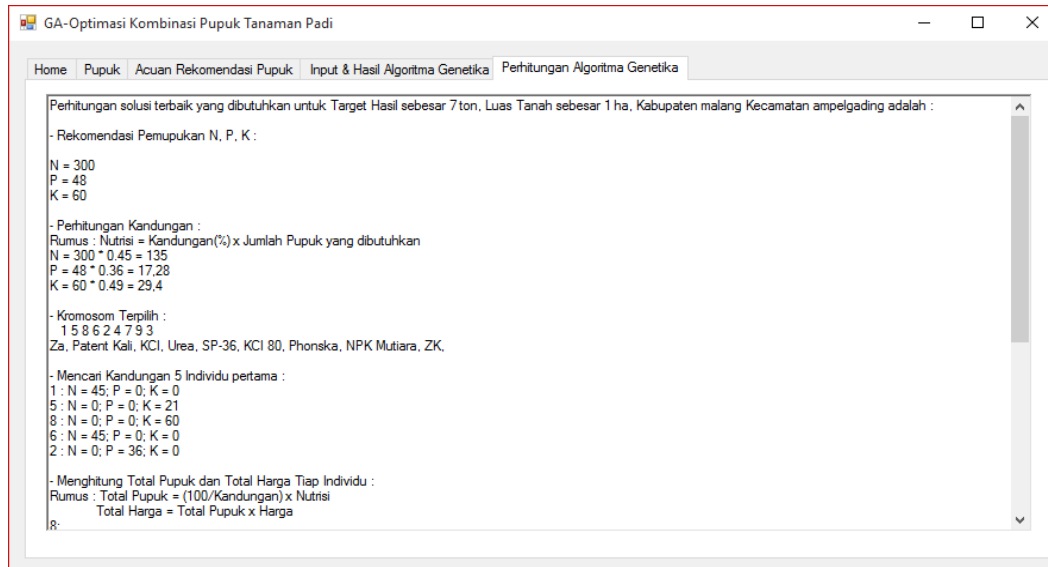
GA-Optimasi Kombinasi Pupuk Tanaman Padi

Home | Pupuk | Acuan Rekomendasi Pupuk | Input & Hasil Algoritma Genetika | Perhitungan Algoritma Genetika

Perhitungan solusi terbaik yang dibutuhkan untuk Target Hasil sebesar 7 ton, Luas Tanah sebesar 1 ha, Kabupaten malang Kecamatan ampelgading adalah :

- Rekomendasi Pemupukan N, P, K :

N = 300
P = 48
K = 60

- Perhitungan Kandungan :
Rumus : Nutrisi = Kandungan(%) x Jumlah Pupuk yang dibutuhkan
N = 300 * 0.45 = 135
P = 48 * 0.36 = 17,28
K = 60 * 0.49 = 29,4

- Kromosom Terpilih :
1 5 8 6 2 4 7 9 3
Za, Patent Kali, KCl, Urea, SP-36, KCl 80, Phonska, NPK Mutiara, ZK,

- Mencari Kandungan 5 Individu pertama :
1 : N = 45; P = 0; K = 0
5 : N = 0; P = 0; K = 21
8 : N = 0; P = 0; K = 60
6 : N = 45; P = 0; K = 0
2 : N = 0; P = 36; K = 0

- Menghitung Total Pupuk dan Total Harga Tiap Individu :
Rumus : Total Pupuk = (100/Kandungan) x Nutrisi
Total Harga = Total Pupuk x Harga
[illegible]